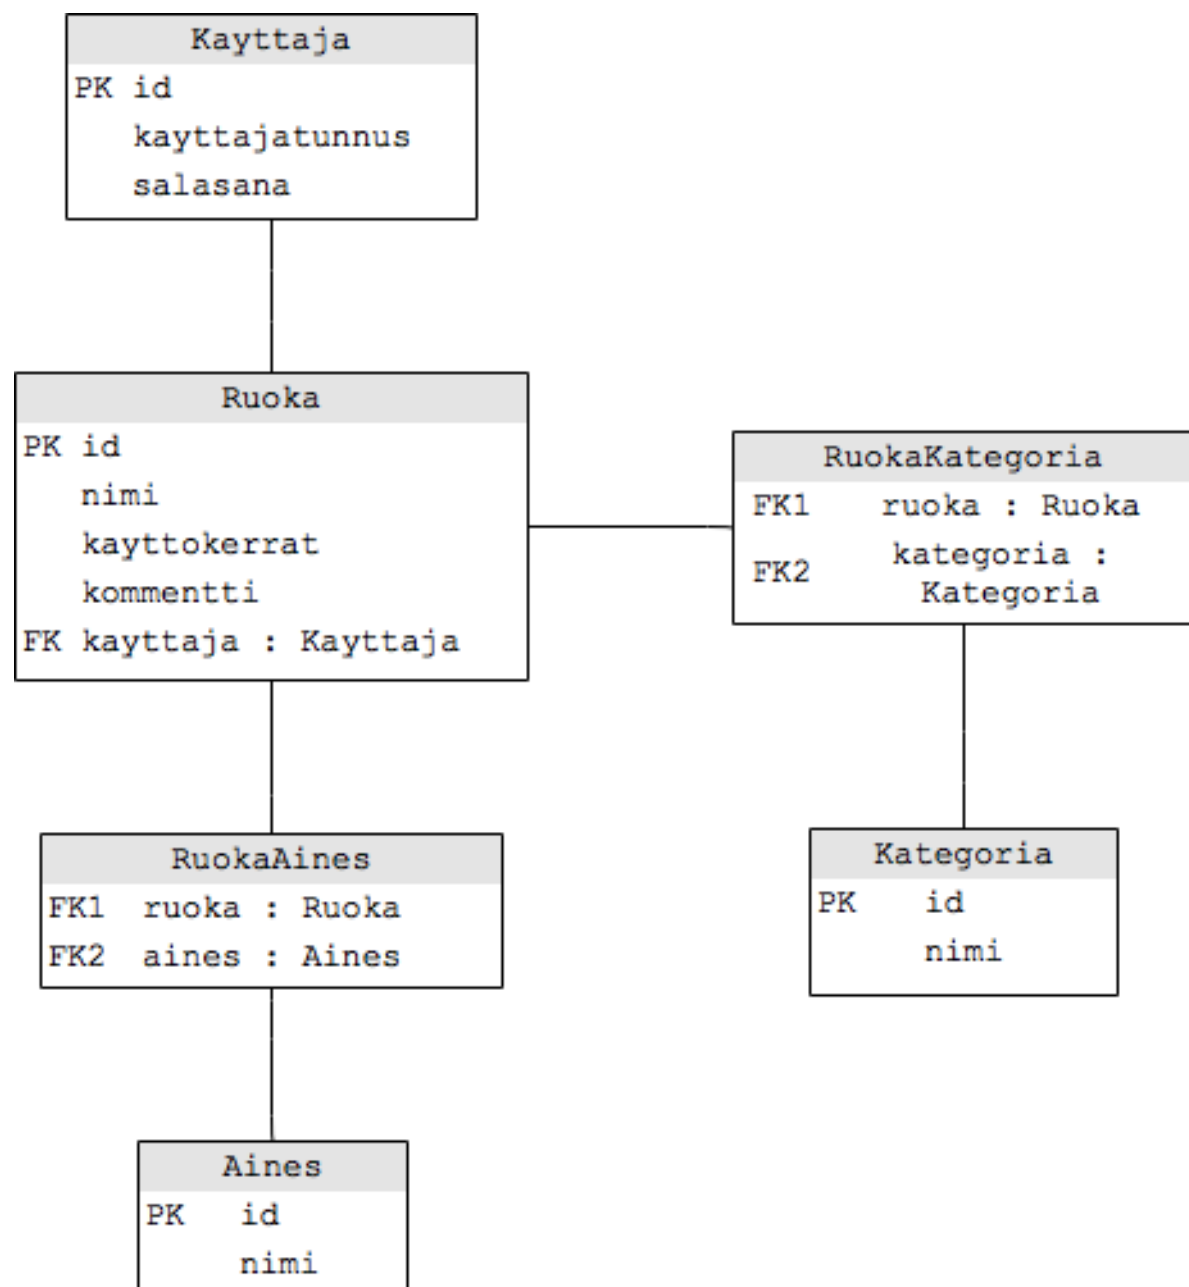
Kayttaja
PK id
kayttajatunnus
salasana

Ruoka
PK id
nimi
kayttokerrat
kommentti
FK kayttaja : Kayttaja

RuokaKategoria
FK1 ruoka : Ruoka
FK2 kategoria : Kategoria

RuokaAines
FK1 ruoka : Ruoka
FK2 aines : Aines

Kategoria
PK id
nimi

Aines
PK id
nimi